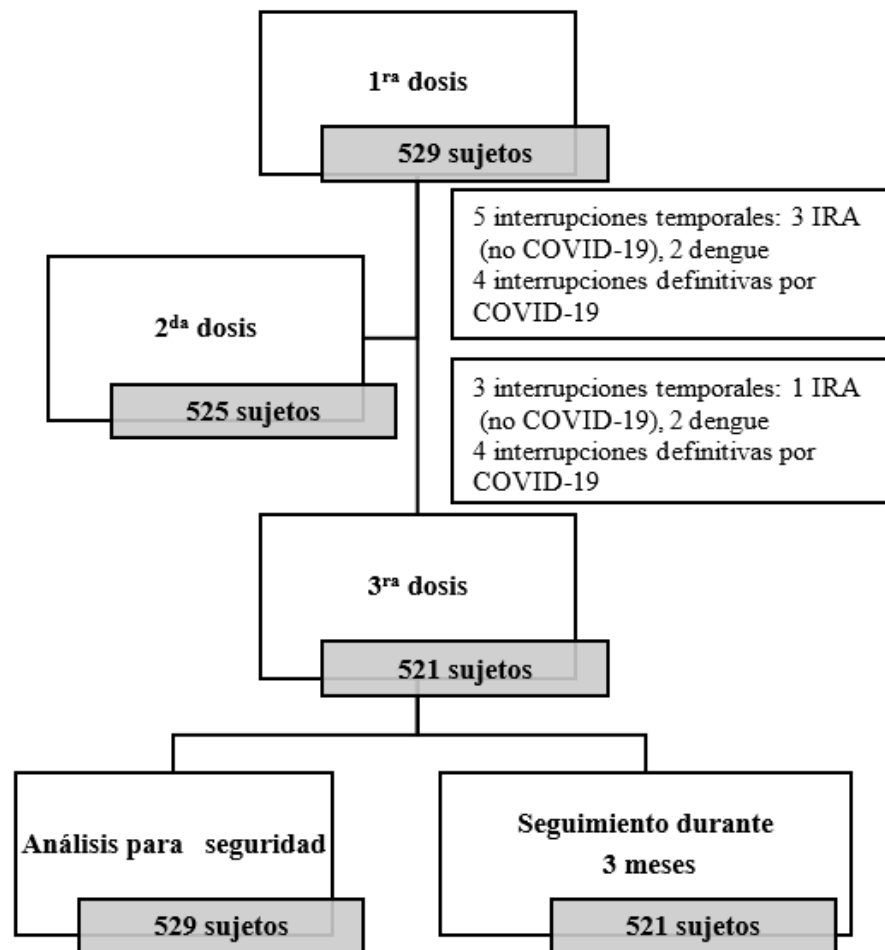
1$^{ra}$ dosis

529 sujetos

5 interrupciones temporales: 3 IRA (no COVID-19), 2 dengue
4 interrupciones definitivas por COVID-19

2$^{da}$ dosis

525 sujetos

3 interrupciones temporales: 1 IRA (no COVID-19), 2 dengue
4 interrupciones definitivas por COVID-19

3$^{ra}$ dosis

521 sujetos

Análisis para seguridad

529 sujetos

Seguimiento durante 3 meses

521 sujetos